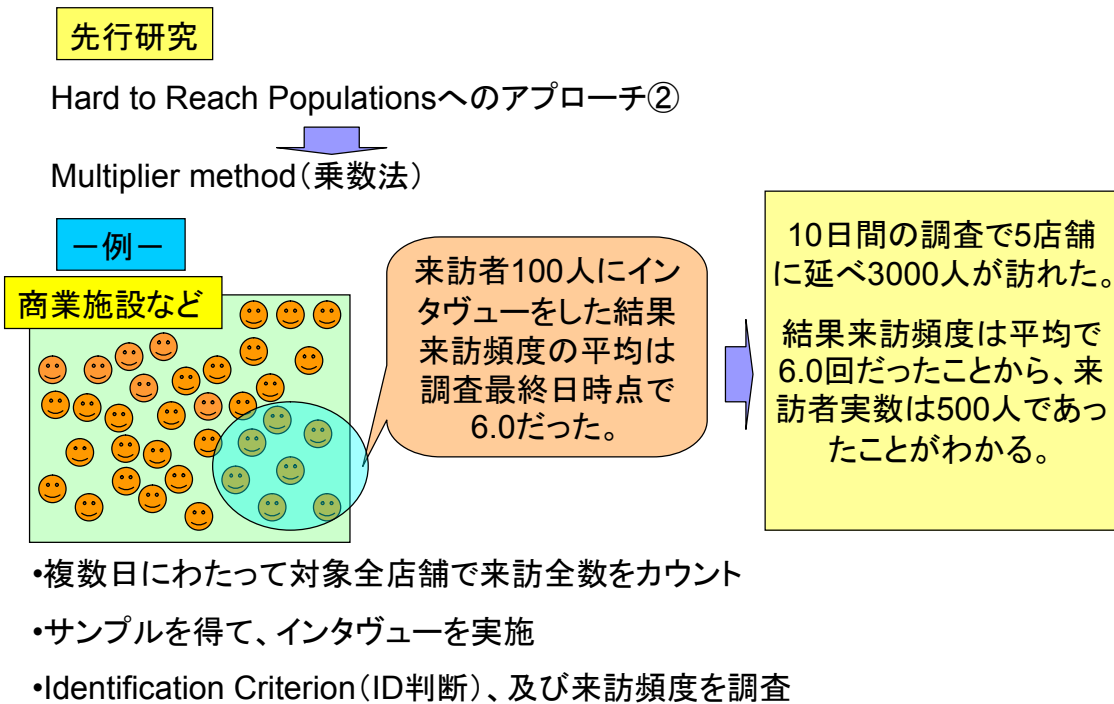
先行研究

Hard to Reach Populationsへのアプローチ②

Multiplier method（乗数法）

ー例ー

商業施設など

来訪者100人にインタヴューをした結果来訪頻度の平均は調査最終日時点で6.0だった。

10日間の調査で5店舗に延べ3000人が訪れた。

結果来訪頻度は平均で6.0回だったことから、来訪者実数は500人であったことがわかる。

•複数日にわたって対象全店舗で来訪全数をカウント

•サンプルを得て、インタヴューを実施

•Identification Criterion（ID判断）、及び来訪頻度を調査